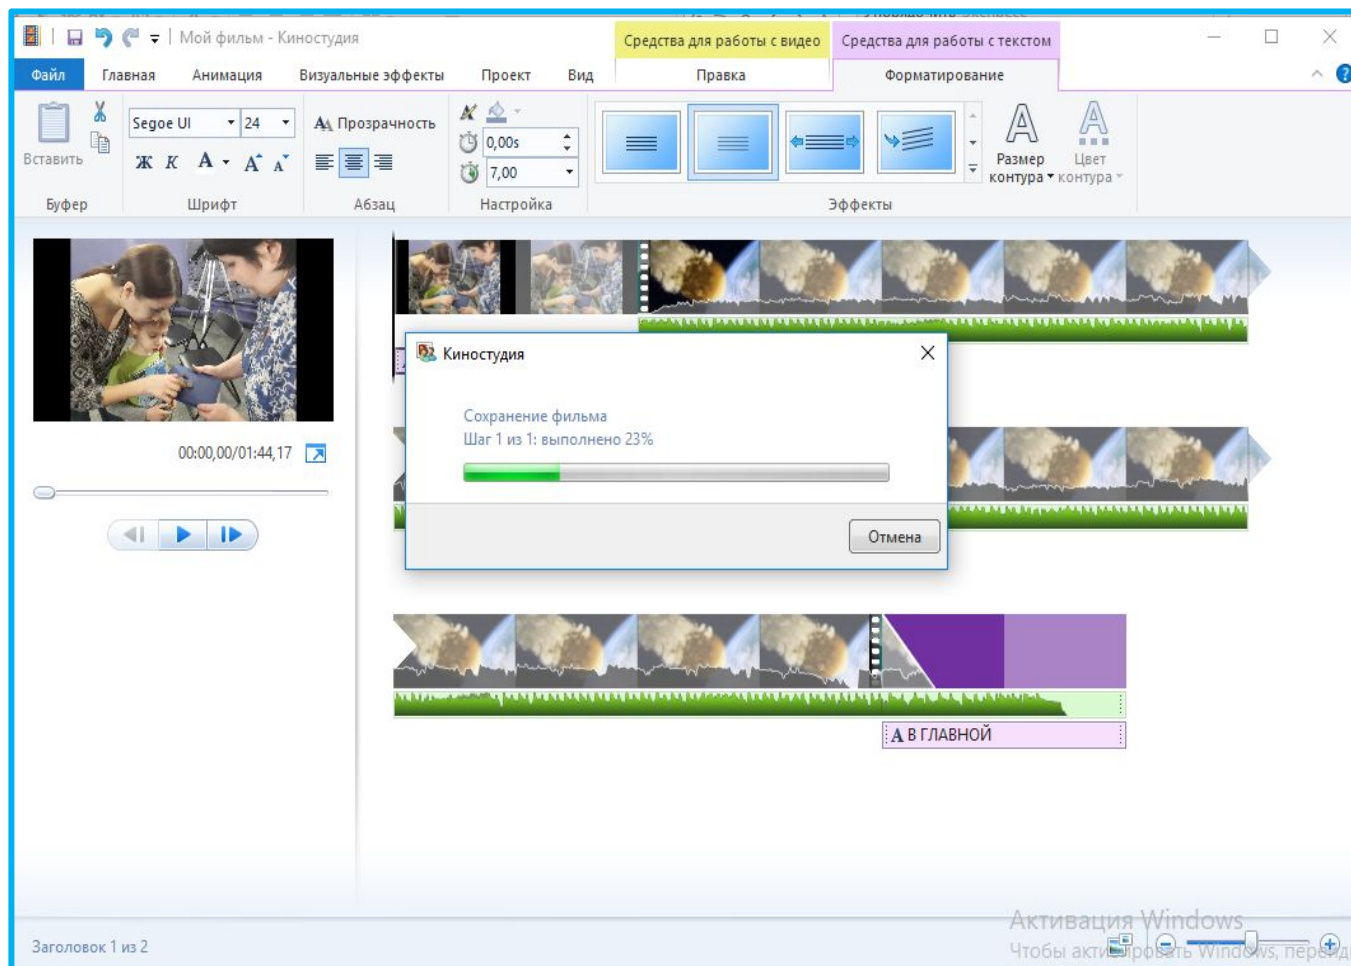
Мой фильм - Киностудия

Средства для работы с видео

Средства для работы с текстом

Файл Главная Анимация Визуальные эффекты Проект Вид

Правка

Форматирование

Вставить

Буфер

Segoe UI 24

Ж К А A A

Шрифт

Прозрачность

Абзац

0,00s

7,00

Настройка

Размер контура

Цвет контура

Эффекты

00:00,00/01:44,17

Киностудия

Сохранение фильма

Шаг 1 из 1: выполнено 23%

Отмена

A В ГЛАВНОЙ

Заголовок 1 из 2

Активация Windows

Чтобы акти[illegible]ровать Windows, перей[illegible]